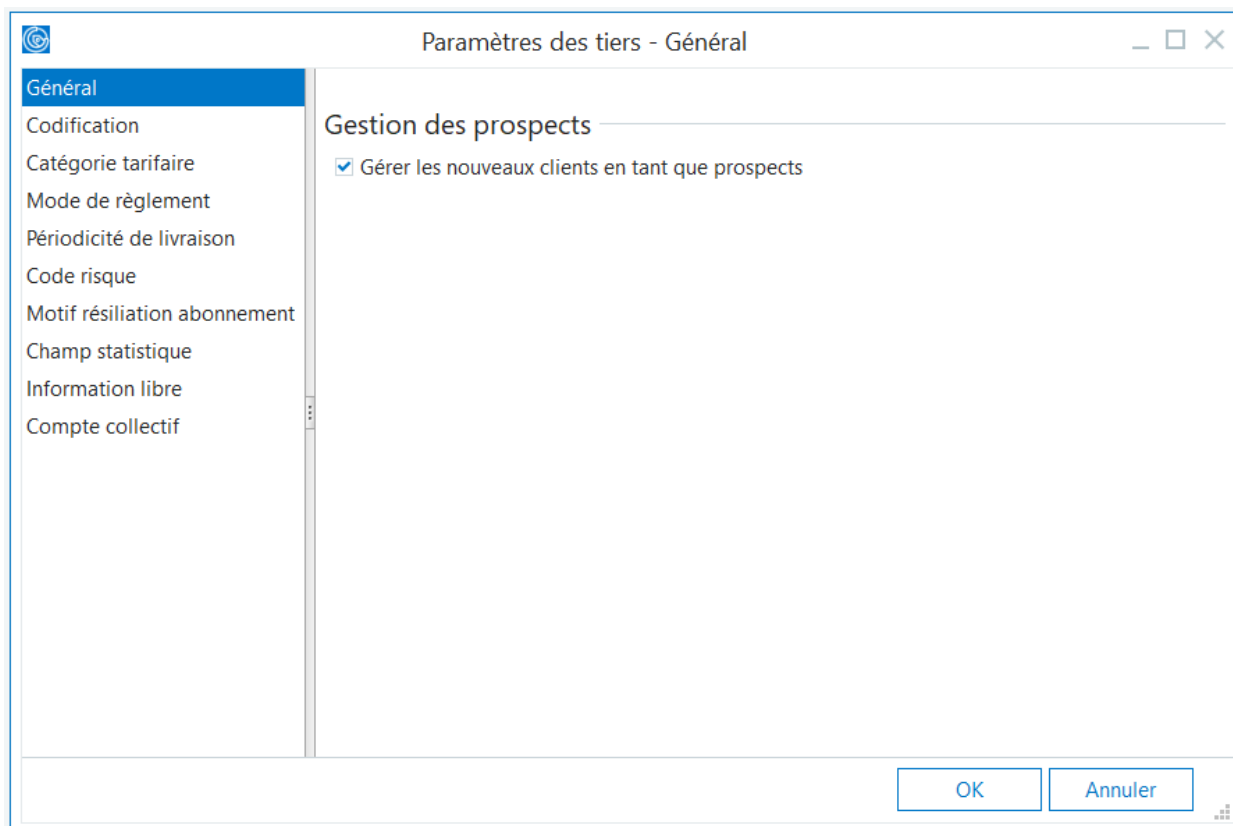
Paramètres des tiers - Général

Général
Codification
Catégorie tarifaire
Mode de règlement
Périodicité de livraison
Code risque
Motif résiliation abonnement
Champ statistique
Information libre
Compte collectif

Gestion des prospects

Gérer les nouveaux clients en tant que prospects

OK
Annuler